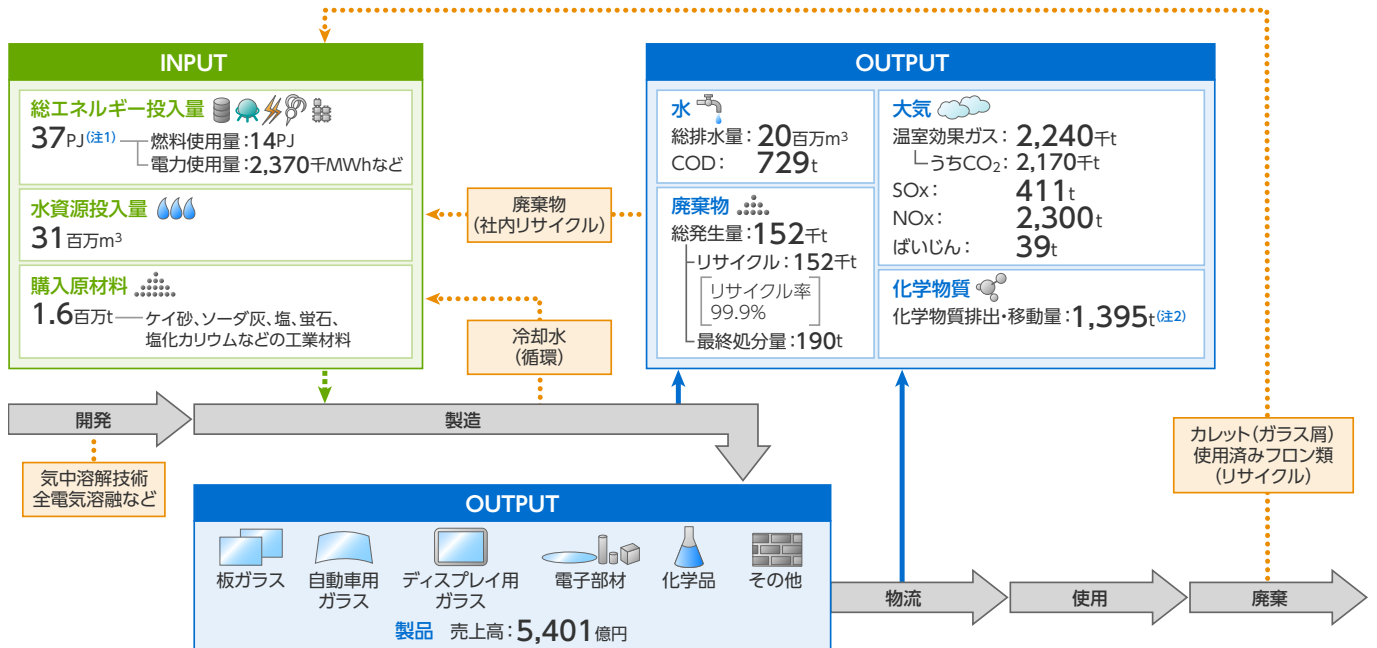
INPUT

総エネルギー投入量
37PJ(注1) 燃料使用量：14PJ
電力使用量：2,370千MWhなど

水資源投入量
31百万$m^3$

購入原材料
1.6百万t ケイ砂、ソーダ灰、塩、蛍石、塩化カリウムなどの工業材料

廃棄物
(社内リサイクル)

冷却水
(循環)

OUTPUT

水
総排水量：20百万$m^3$
COD： 729t

廃棄物
総発生量：152千t
リサイクル：152千t
リサイクル率 99.9%
最終処分量：190t

大気
温室効果ガス：2,240千t
うち$CO_2$：2,170千t
SOx： 411t
NOx： 2,300t
ばいじん： 39t

化学物質
化学物質排出・移動量：1,395t(注2)

開発

製造

気中溶解技術
全電気溶融など

カレット(ガラス屑)
使用済みフロン類
(リサイクル)

OUTPUT

板ガラス
自動車用ガラス
ディスプレイ用ガラス
電子部材
化学品
その他

製品 売上高：5,401億円

物流

使用

廃棄